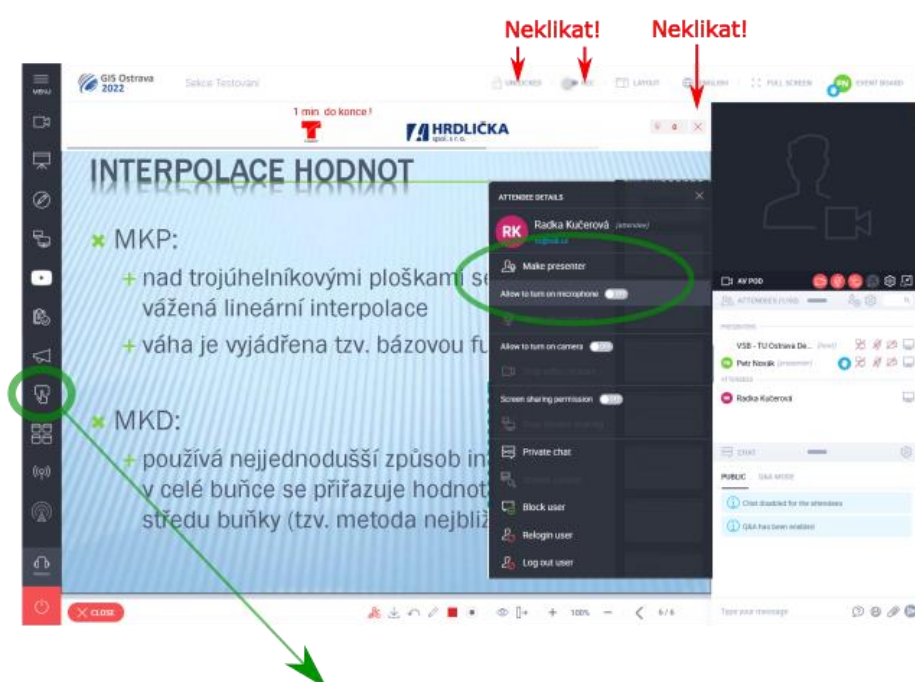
Neklikat! Neklikat!

MENU

GIS Ostrava 2022

Sekce Testování

UNLOCKED

LAYOUT

ENGLISH

FULL SCREEN

EVENT BOARD

1 min do konce!

HRDLIČKA spol. s r.o.

INTERPOLACE HODNOT

MKP:

nad trojúhelníkovými ploškami se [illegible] vážená lineární interpolace

váha je vyjádřena tzv. bázovou fu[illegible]

MKD:

používá nejjednodušší způsob in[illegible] v celé buňce se přiřazuje hodnot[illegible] středu buňky (tzv. metoda nejbliž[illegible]

ATTENDEE DETAILS

RK Radka Kučerová (attendee)

Make presenter

Allow to turn on microphone

Allow to turn on camera

Screen sharing permission

Private chat

Block user

Relogin user

Log out user

AV POD

ATTENDEES LIST

PRESENTERS

VSB - TU Ostrava De... (host)

Petr Novák (presenter)

ATTENDEES

Radka Kučerová

CHAT

PUBLIC

Q&A MODE

Chat disabled for the attendees

Q&A has been enabled

Type your message

CLOSE

100%

6 / 6